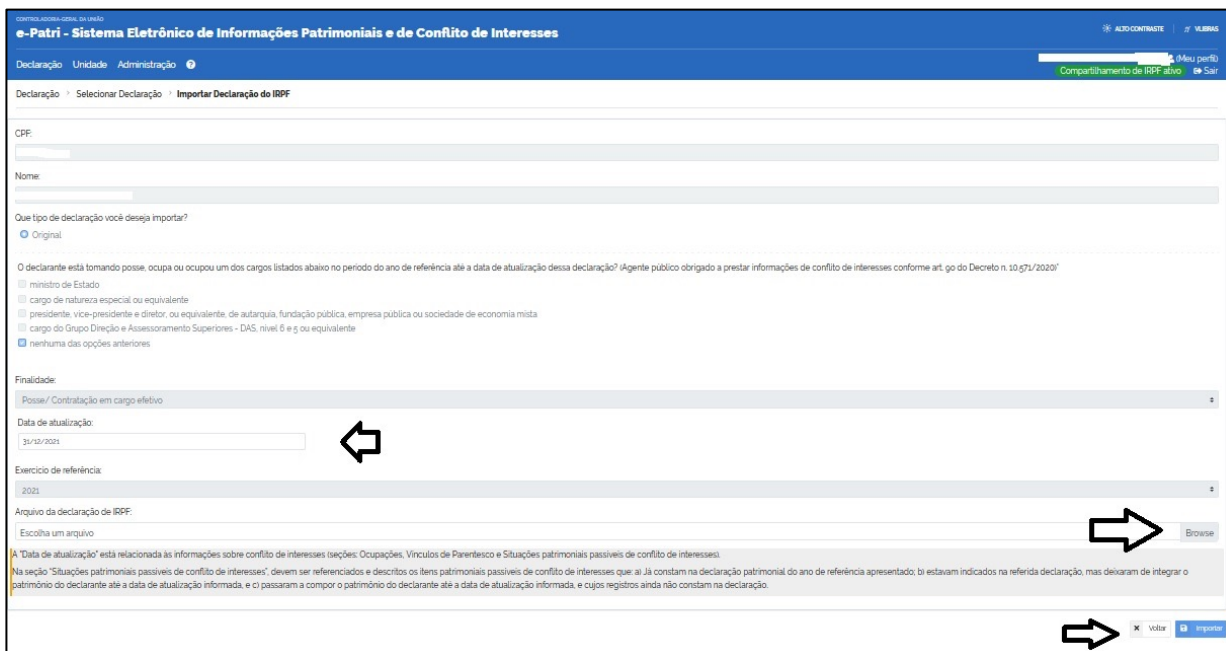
CONTROLADORIA-GERAL DA UNIÃO
e-Patri - Sistema Eletrônico de Informações Patrimoniais e de Conflito de Interesses

ALTO CONTRASTE | VLIBRAS

Declaração Unidade Administração

(Meu perfil)
Compartilhamento de IRPF ativo Sair

Declaração > Selecionar Declaração > Importar Declaração do IRPF

CPF:

Nome:

Que tipo de declaração você deseja importar?
Original

O declarante está tomando posse, ocupa ou ocupou um dos cargos listados abaixo no período do ano de referência até a data de atualização dessa declaração? (Agente público obrigado a prestar informações de conflito de interesses conforme art. 9o do Decreto n. 10.571/2020)*
ministro de Estado
cargo de natureza especial ou equivalente
presidente, vice-presidente e diretor, ou equivalente, de autarquia, fundação pública, empresa pública ou sociedade de economia mista
cargo do Grupo Direção e Assessoramento Superiores - DAS, nível 6 e 5 ou equivalente
nenhuma das opções anteriores

Finalidade:
Posse/ Contratação em cargo efetivo

Data de atualização:
31/12/2021

Exercício de referência:
2021

Arquivo da declaração de IRPF:
Escolha um arquivo
Browse

A "Data de atualização" está relacionada às informações sobre conflito de interesses (seções: Ocupações, Vínculos de Parentesco e Situações patrimoniais passíveis de conflito de interesses).

Na seção "Situações patrimoniais passíveis de conflito de interesses", devem ser referenciados e descritos os itens patrimoniais passíveis de conflito de interesses que: a) Já constam na declaração patrimonial do ano de referência apresentado; b) estavam indicados na referida declaração, mas deixaram de integrar o patrimônio do declarante até a data de atualização informada, e c) passaram a compor o patrimônio do declarante até a data de atualização informada, e cujos registros ainda não constam na declaração.

Voltar Importar